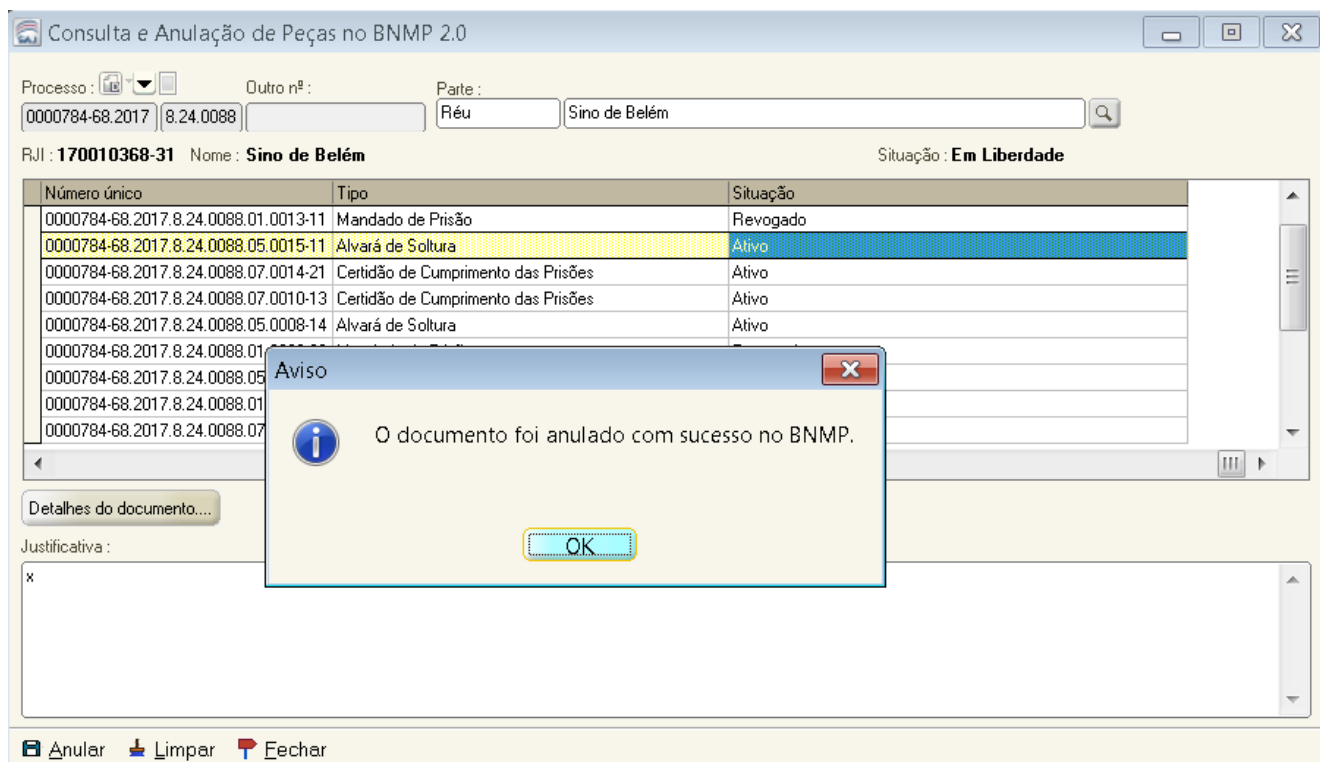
Consulta e Anulação de Peças no BNMP 2.0

Processo :
0000784-68.2017 8.24.0088

Outro nº :

Parte :
Réu Sino de Belém

RJI : **170010368-31** Nome : **Sino de Belém**

Situação : **Em Liberdade**

| Número único | Tipo | Situação |
|---|---|---|
| 0000784-68.2017.8.24.0088.01.0013-11 | Mandado de Prisão | Revogado |
| 0000784-68.2017.8.24.0088.05.0015-11 | Alvará de Soltura | Ativo |
| 0000784-68.2017.8.24.0088.07.0014-21 | Certidão de Cumprimento das Prisões | Ativo |
| 0000784-68.2017.8.24.0088.07.0010-13 | Certidão de Cumprimento das Prisões | Ativo |
| 0000784-68.2017.8.24.0088.05.0008-14 | Alvará de Soltura | Ativo |
| 0000784-68.2017.8.24.0088.01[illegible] | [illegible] | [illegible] |
| 0000784-68.2017.8.24.0088.05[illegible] | | |
| 0000784-68.2017.8.24.0088.01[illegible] | | |
| 0000784-68.2017.8.24.0088.07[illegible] | | |

Aviso

O documento foi anulado com sucesso no BNMP.

OK

Detalhes do documento....

Justificativa :
x

Anular Limpar Fechar